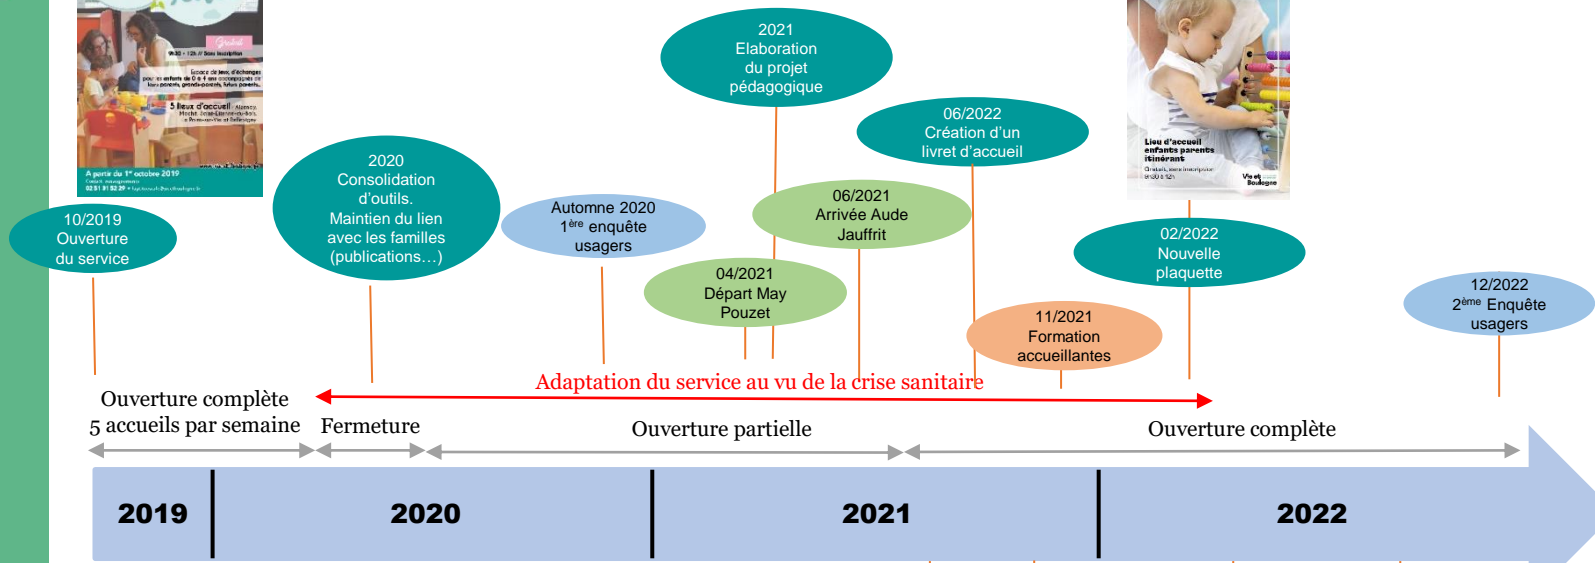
Gratuit

9h30 - 12h // Sans inscription

Espace de jeux, d'échange pour les enfants de 0 à 4 ans accompagnés de leurs parents, grands-parents, futurs parents.

5 lieux d'accueil : Aizenay, Mache, Beaulieu-sous-la-Roche, Palluau, La Genétouze et Belleville

A partir du 1er octobre 2019

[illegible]

10/2019
Ouverture
du service

2020
Consolidation
d'outils.
Maintien du lien
avec les familles
(publications…)

Automne 2020
1ère enquête
usagers

2021
Elaboration
du projet
pédagogique

04/2021
Départ May
Pouzet

06/2021
Arrivée Aude
Jauffrit

06/2022
Création d'un
livret d'accueil

11/2021
Formation
accueillantes

Lieu d'accueil
enfants parents
itinérant

Gratuit, sans inscription
9h30 à 12h

Vie et Boulogne

02/2022
Nouvelle
plaquette

12/2022
2ème Enquête
usagers

Adaptation du service au vu de la crise sanitaire

Ouverture complète
5 accueils par semaine

Fermeture

Ouverture partielle

Ouverture complète

2019

2020

2021

2022